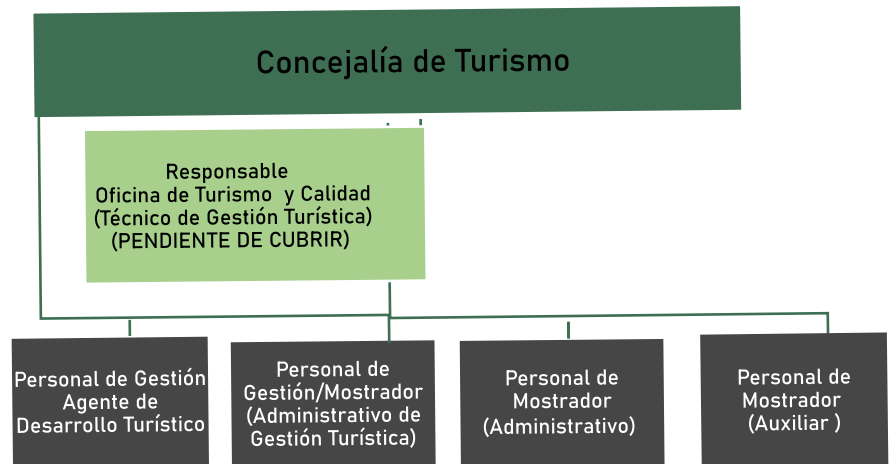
Concejalía de Turismo

Responsable
Oficina de Turismo y Calidad
(Técnico de Gestión Turística)
(PENDIENTE DE CUBRIR)

Personal de Gestión
Agente de
Desarrollo Turístico

Personal de
Gestión/Mostrador
(Administrativo de
Gestión Turística)

Personal de
Mostrador
(Administrativo)

Personal de
Mostrador
(Auxiliar )